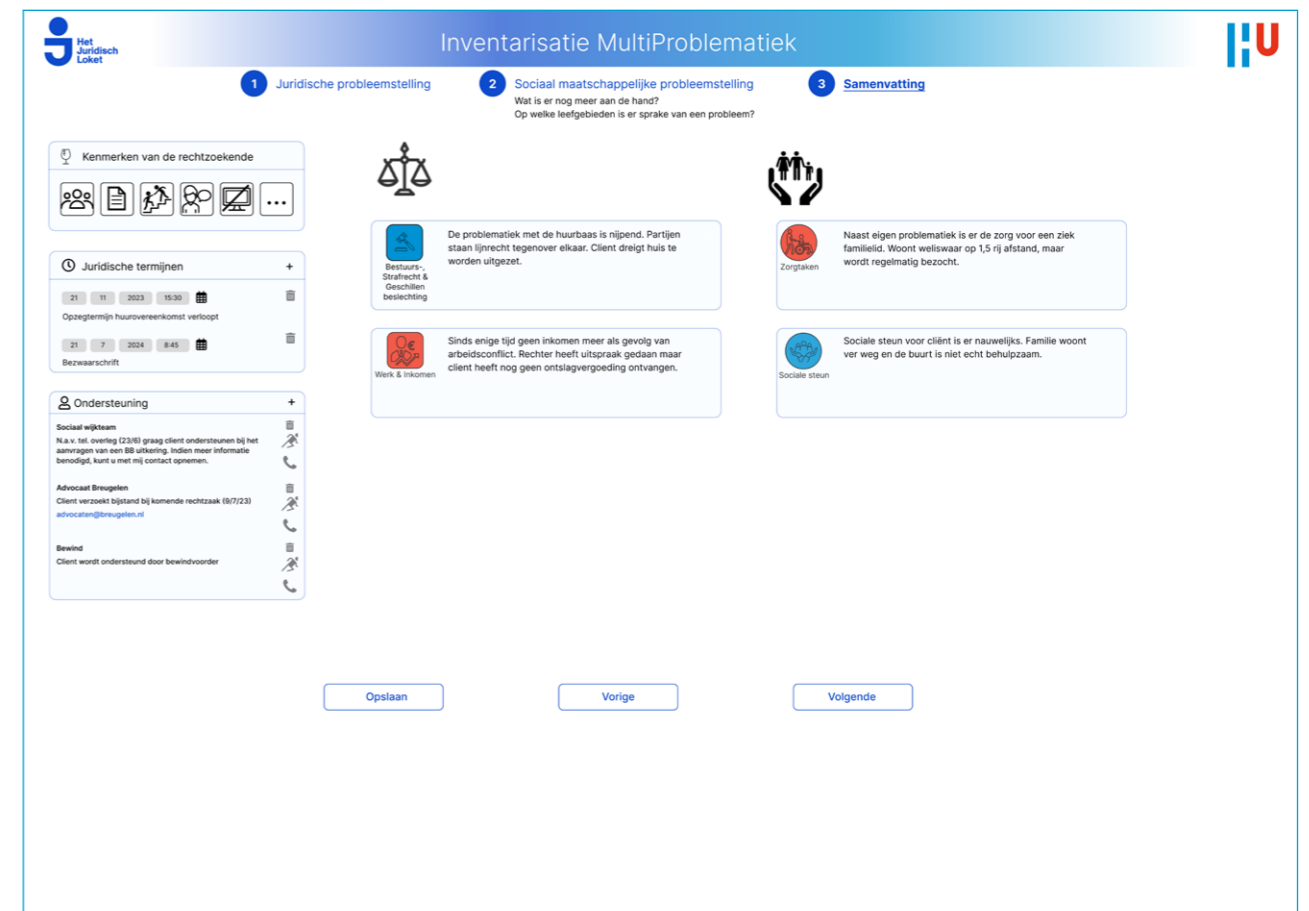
Het Juridisch Loket

Inventarisatie MultiProblematiek

HU

1 Juridische probleemstelling

2 Sociaal maatschappelijke probleemstelling
Wat is er nog meer aan de hand?
Op welke leefgebieden is er sprake van een probleem?

3 Samenvatting

Kenmerken van de rechtzoekende

...

Juridische termijnen +

21 11 2023 15:30
Opzegtermijn huurovereenkomst verloopt

21 7 2024 8:45
Bezwaarschrift

Ondersteuning +

Sociaal wijkteam
N.a.v. tel. overleg (23/6) graag client ondersteunen bij het aanvragen van een BB uitkering. Indien meer informatie benodigd, kunt u met mij contact opnemen.

Advocaat Breugelen
Client verzoekt bijstand bij komende rechtzaak (9/7/23)
advocaten@breugelen.nl

Bewind
Client wordt ondersteund door bewindvoorder

Bestuurs-, Strafrecht & Geschillen beslechting

De problematiek met de huurbaas is nijpend. Partijen staan lijnrecht tegenover elkaar. Client dreigt huis te worden uitgezet.

Werk & Inkomen

Sinds enige tijd geen inkomen meer als gevolg van arbeidsconflict. Rechter heeft uitspraak gedaan maar client heeft nog geen ontslagvergoeding ontvangen.

Zorgtaken

Naast eigen problematiek is er de zorg voor een ziek familielid. Woont weliswaar op 1,5 rij afstand, maar wordt regelmatig bezocht.

Sociale steun

Sociale steun voor cliënt is er nauwelijks. Familie woont ver weg en de buurt is niet echt behulpzaam.

Opslaan

Vorige

Volgende